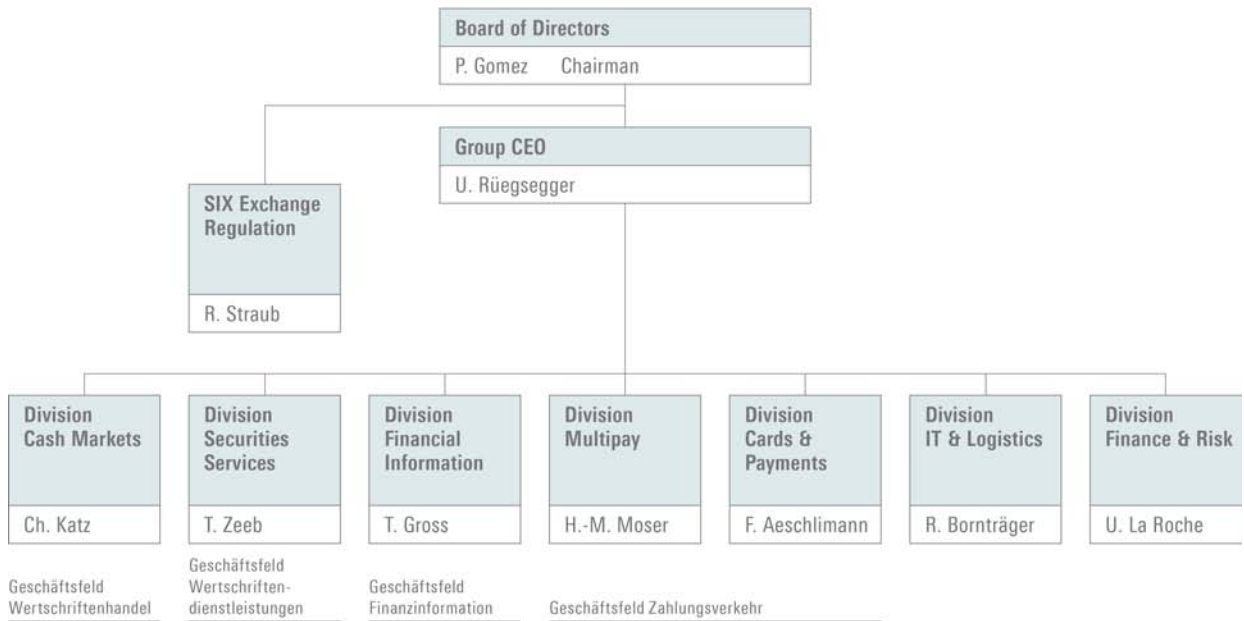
Board of Directors
P. Gomez Chairman

Group CEO
U. Rüegsegger

SIX Exchange Regulation
R. Straub

Division Cash Markets
Ch. Katz

Division Securities Services
T. Zeeb

Division Financial Information
T. Gross

Division Multipay
H.-M. Moser

Division Cards & Payments
F. Aeschlimann

Division IT & Logistics
R. Bornträger

Division Finance & Risk
U. La Roche

Geschäftsfeld Wertschriftenhandel

Geschäftsfeld Wertschriftendienstleistungen

Geschäftsfeld Finanzinformation

Geschäftsfeld Zahlungsverkehr